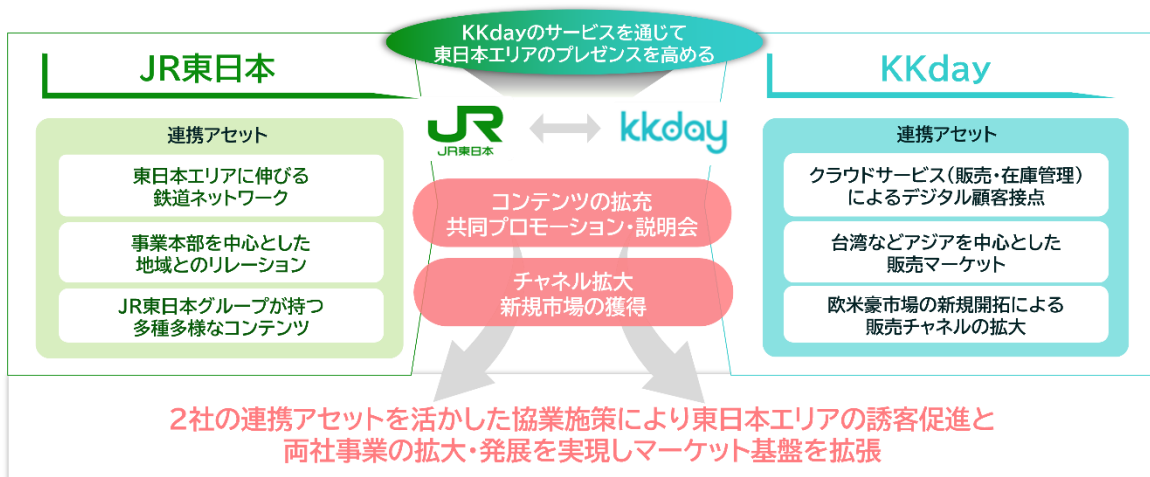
KKdayのサービスを通じて
東日本エリアのプレゼンスを高める

JR東日本

連携アセット

東日本エリアに伸びる
鉄道ネットワーク

事業本部を中心とした
地域とのリレーション

JR東日本グループが持つ
多種多様なコンテンツ

JR
JR東日本

kkday

コンテンツの拡充
共同プロモーション・説明会

チャネル拡大
新規市場の獲得

KKday

連携アセット

クラウドサービス（販売・在庫管理）
によるデジタル顧客接点

台湾などアジアを中心とした
販売マーケット

欧米豪市場の新規開拓による
販売チャネルの拡大

２社の連携アセットを活かした協業施策により東日本エリアの誘客促進と
両社事業の拡大・発展を実現しマーケット基盤を拡張